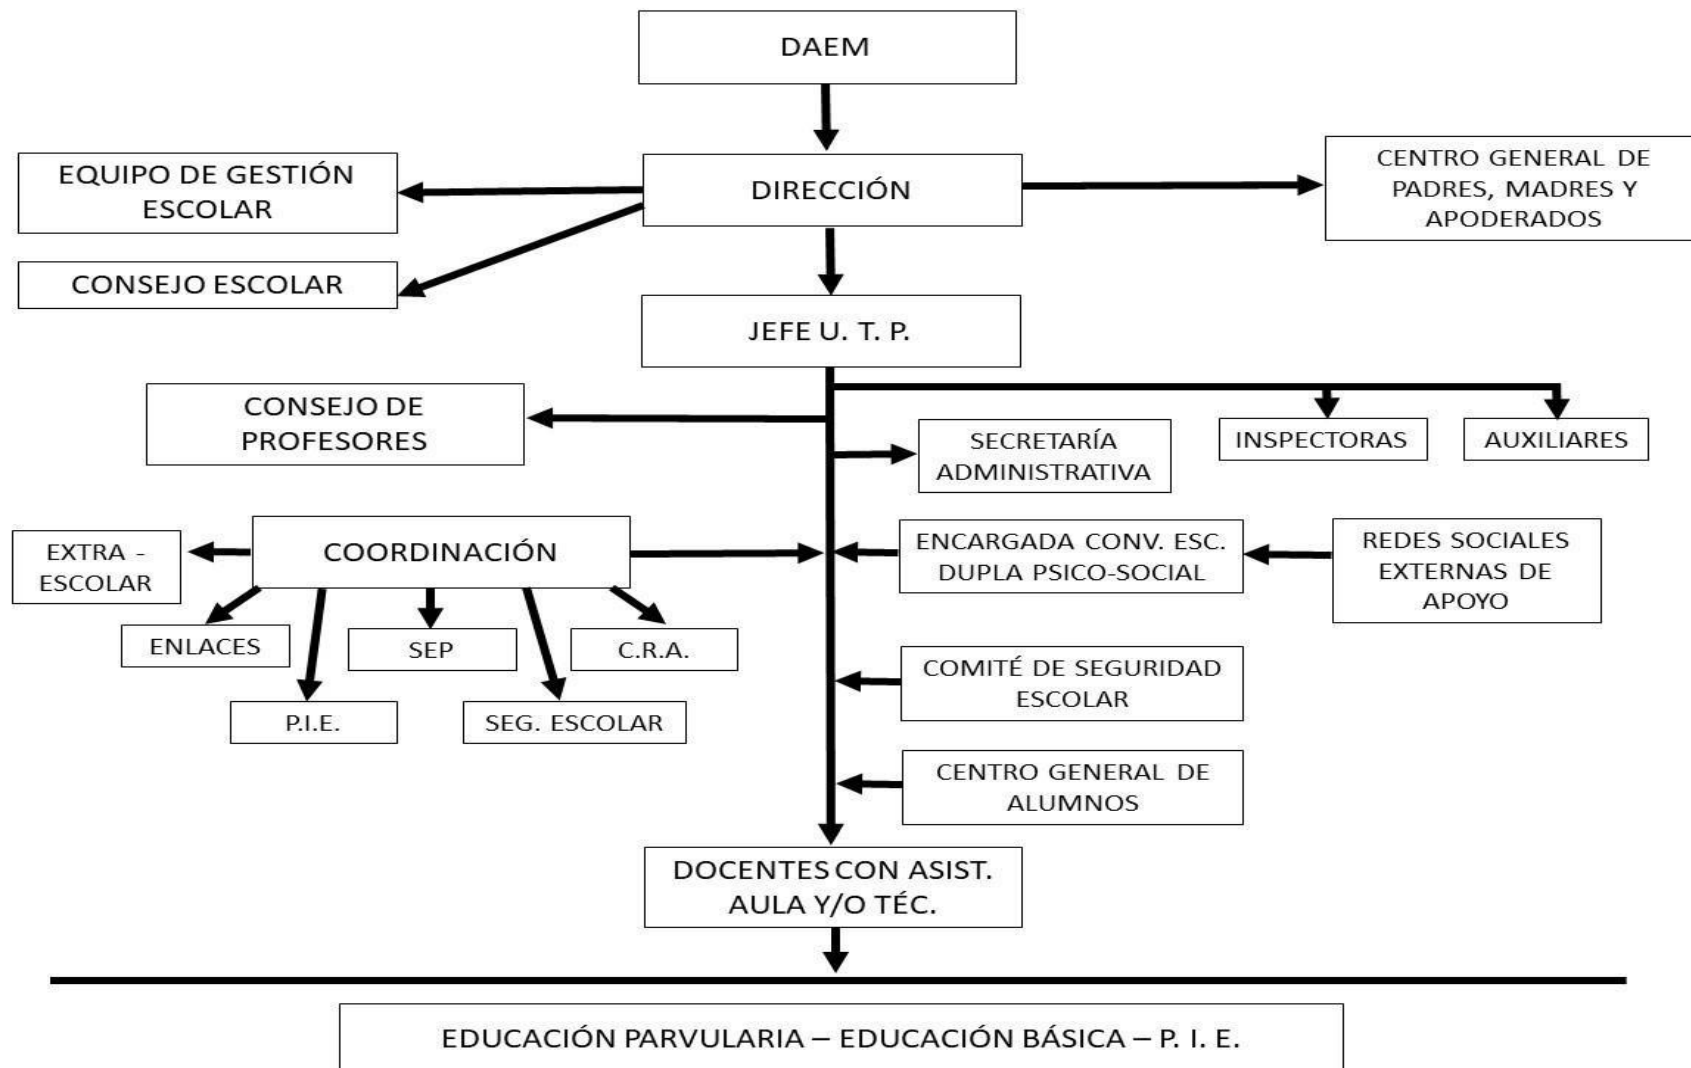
DAEM

EQUIPO DE GESTIÓN ESCOLAR

DIRECCIÓN

CENTRO GENERAL DE PADRES, MADRES Y APODERADOS

CONSEJO ESCOLAR

JEFE U. T. P.

CONSEJO DE PROFESORES

SECRETARÍA ADMINISTRATIVA

INSPECTORAS

AUXILIARES

EXTRA - ESCOLAR

COORDINACIÓN

ENCARGADA CONV. ESC. DUPLA PSICO-SOCIAL

REDES SOCIALES EXTERNAS DE APOYO

ENLACES

SEP

C.R.A.

P.I.E.

SEG. ESCOLAR

COMITÉ DE SEGURIDAD ESCOLAR

CENTRO GENERAL DE ALUMNOS

DOCENTES CON ASIST. AULA Y/O TÉC.

EDUCACIÓN PARVULARIA – EDUCACIÓN BÁSICA – P. I. E.